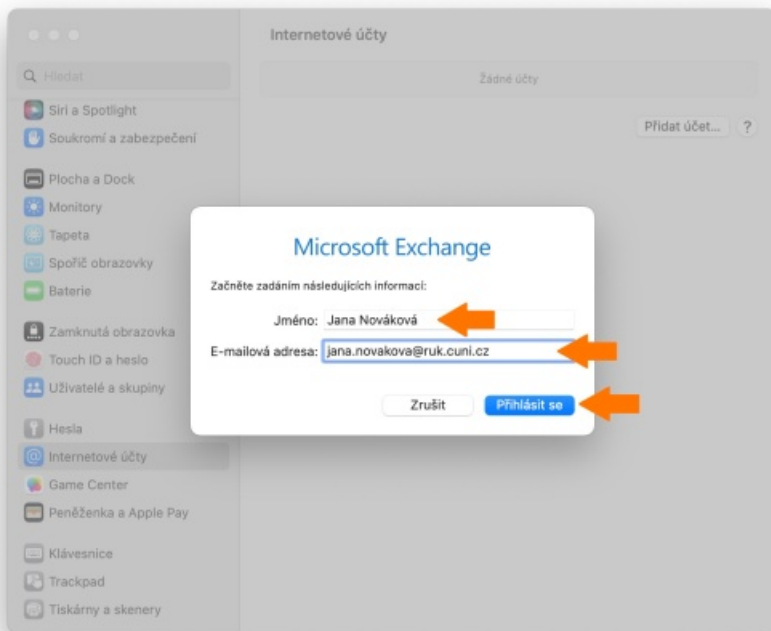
Hledat

Siri a Spotlight
Soukromí a zabezpečení

Plocha a Dock
Monitory
Tapeta
Spořič obrazovky
Baterie

Zamknutá obrazovka
Touch ID a heslo
Uživatelé a skupiny

Hesla
Internetové účty
Game Center
Peněženka a Apple Pay

Klávesnice
Trackpad
Tiskárny a skenery

Internetové účty

Žádné účty

Přidat účet...
?

Microsoft Exchange

Začněte zadáním následujících informací:

Jméno: Jana Nováková

E-mailová adresa: jana.novakova@ruk.cuni.cz

Zrušit
Přihlásit se